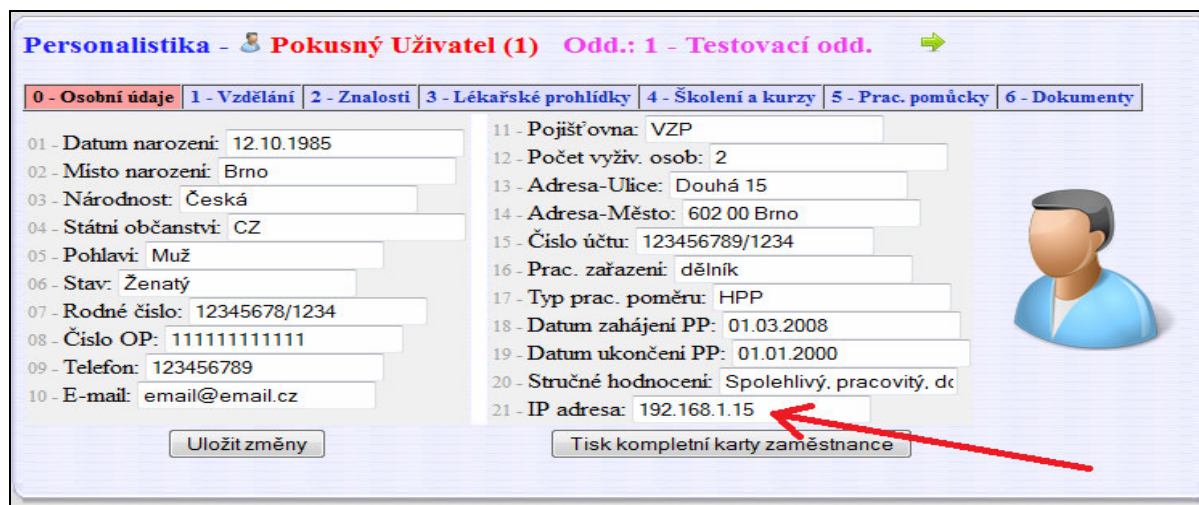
Personalistika - Pokusný Uživatel (1) Odd.: 1 - Testovací odd.

0 - Osobní údaje | 1 - Vzdělání | 2 - Znalosti | 3 - Lékařské prohlídky | 4 - Školení a kurzy | 5 - Prac. pomůcky | 6 - Dokumenty

01 - Datum narození: 12.10.1985
02 - Místo narození: Brno
03 - Národnost: Česká
04 - Státní občanství: CZ
05 - Pohlaví: Muž
06 - Stav: Ženatý
07 - Rodné číslo: 12345678/1234
08 - Číslo OP: 111111111111
09 - Telefon: 123456789
10 - E-mail: email@email.cz

11 - Pojišťovna: VZP
12 - Počet vyživ. osob: 2
13 - Adresa-Ulice: Douhá 15
14 - Adresa-Město: 602 00 Brno
15 - Číslo účtu: 123456789/1234
16 - Prac. zařazení: dělník
17 - Typ prac. poměru: HPP
18 - Datum zahájení PP: 01.03.2008
19 - Datum ukončení PP: 01.01.2000
20 - Stručné hodnocení: Spolehlivý, pracovitý, dc
21 - IP adresa: 192.168.1.15

Uložit změny
Tisk kompletní karty zaměstnance